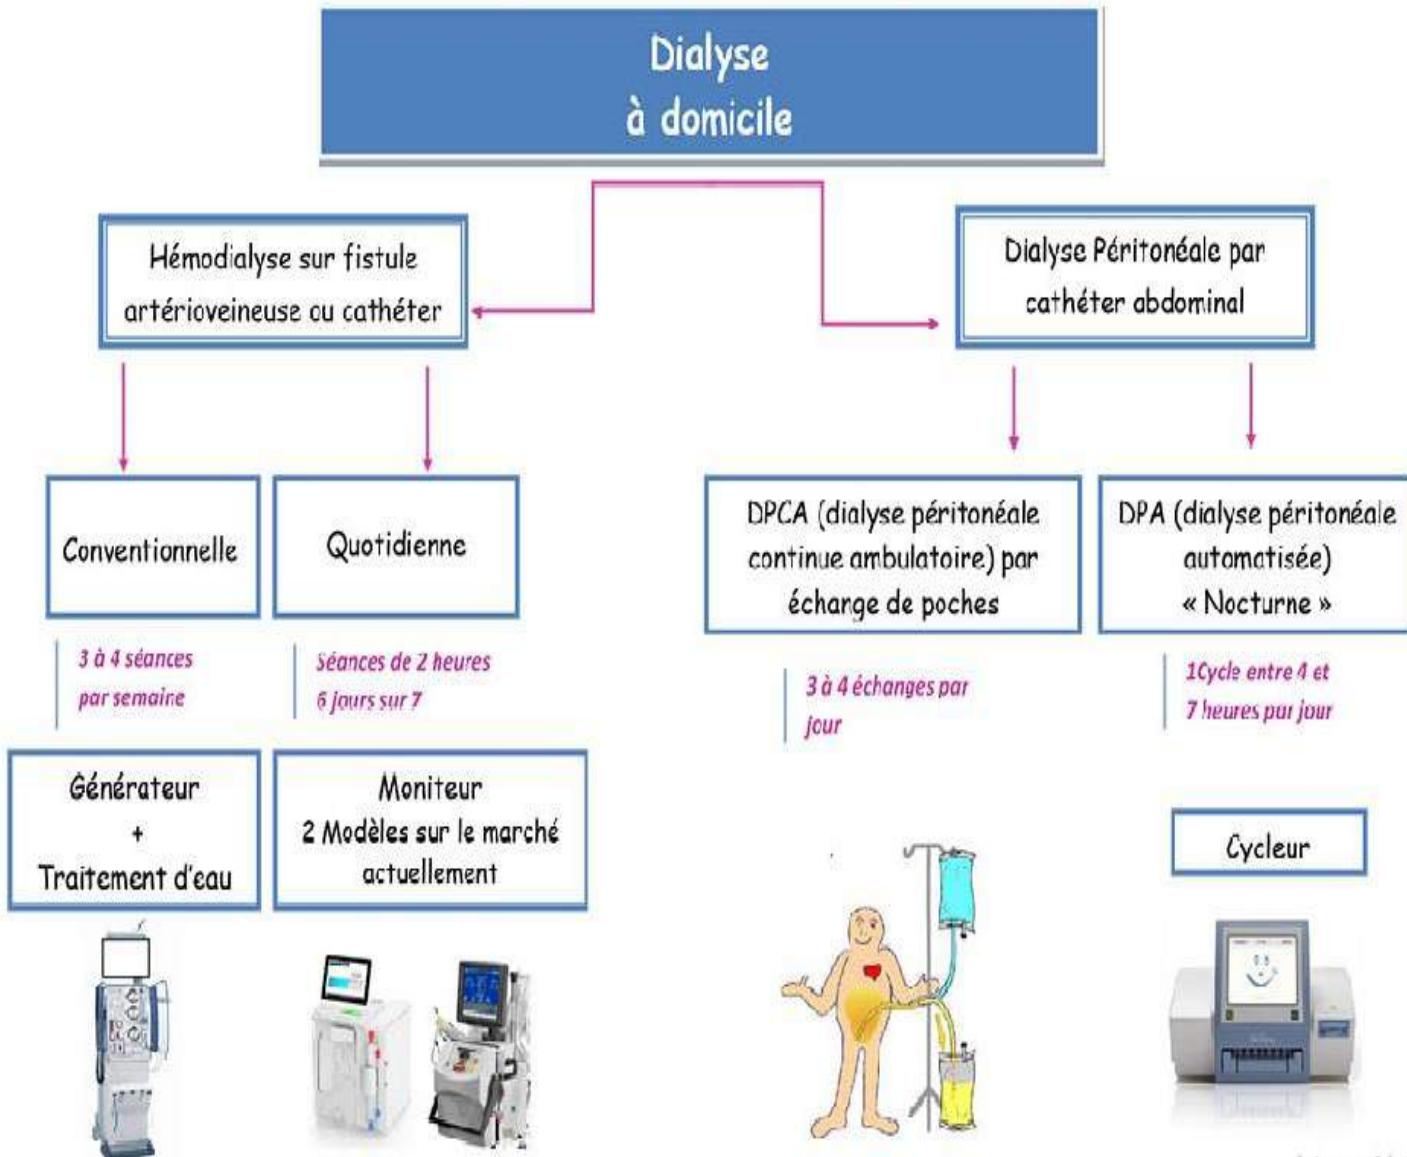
Dialyse
à domicile

Hémodialyse sur fistule artérioveineuse ou cathéter

Dialyse Péritonéale par cathéter abdominal

Conventionnelle

Quotidienne

DPCA (dialyse péritonéale continue ambulatoire) par échange de poches

DPA (dialyse péritonéale automatisée) « Nocturne »

3 à 4 séances par semaine

Séances de 2 heures 6 jours sur 7

3 à 4 échanges par jour

1Cycle entre 4 et 7 heures par jour

Générateur + Traitement d'eau

Moniteur 2 Modèles sur le marché actuellement

Cycleur